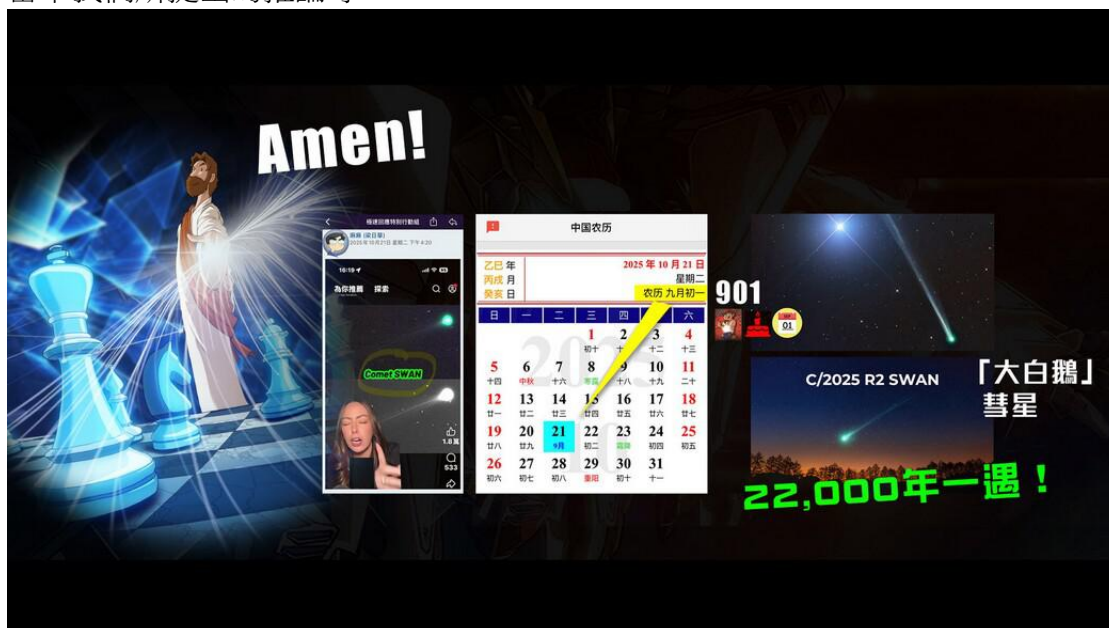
Amen!

極速回應特別行動組

Comet SWAN

1.8萬
533

中国农历

乙巳 年
丙戌 月
癸亥 日

2025 年 10 月 21 日
星期二
农历 九月初一

| 日 | 一 | 二 | 三 | 四 | 五 | 六 |
|---|---|---|---|---|---|---|
| | | | 1 | 2 | 3 | 4 |
| | | | 初十 | | 十二 | 十三 |
| 5 | 6 | 7 | 8 | 9 | 10 | 11 |
| 十四 | 中秋 | 十六 | 寒露 | 十八 | 十九 | 二十 |
| 12 | 13 | 14 | 15 | 16 | 17 | 18 |
| 廿一 | 廿二 | 廿三 | 廿四 | 廿五 | 廿六 | 廿七 |
| 19 | 20 | 21 | 22 | 23 | 24 | 25 |
| 廿八 | 廿九 | 9月 | 初二 | 霜降 | 初四 | 初五 |
| 26 | 27 | 28 | 29 | 30 | 31 | |
| 初六 | 初七 | 初八 | 重阳 | 初十 | 十一 | |

901

01

C/2025 R2 SWAN

「大白鵝」
彗星

22,000年一遇！